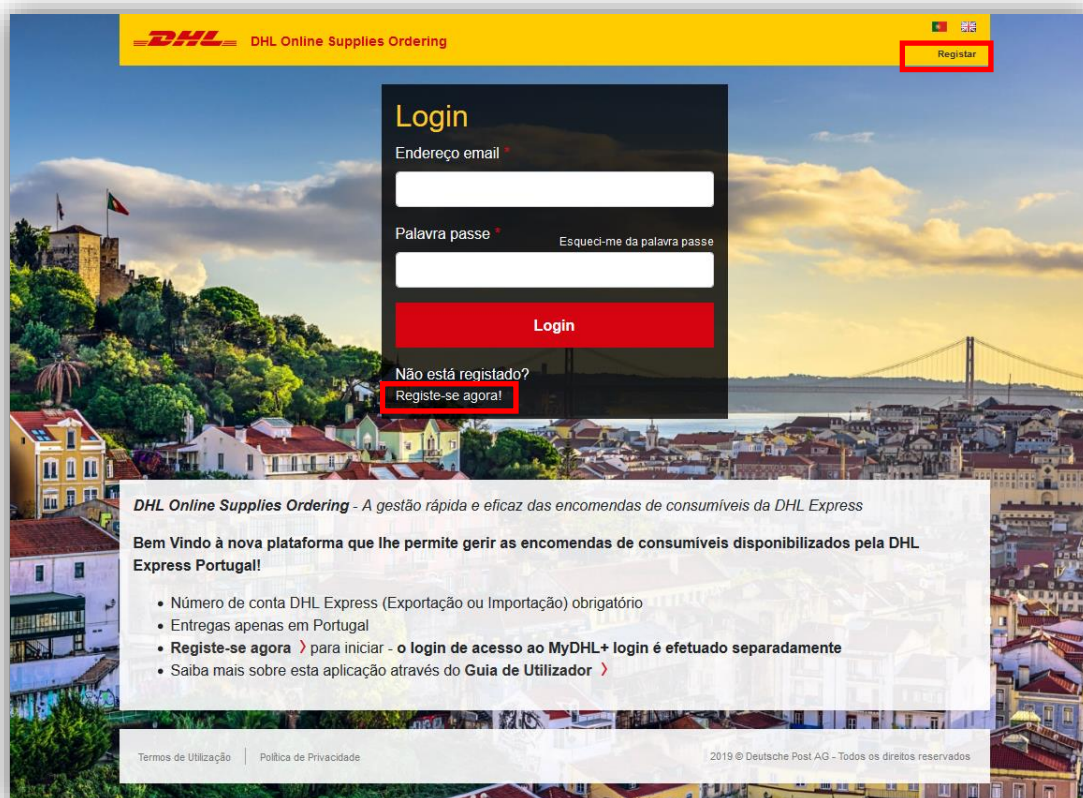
DHL DHL Online Supplies Ordering

Registar

Login

Endereço email *

Palavra passe *

Esqueci-me da palavra passe

Login

Não está registado?

Registe-se agora!

*DHL Online Supplies Ordering* - A gestão rápida e eficaz das encomendas de consumíveis da DHL Express

**Bem Vindo à nova plataforma que lhe permite gerir as encomendas de consumíveis disponibilizados pela DHL Express Portugal!**

- Número de conta DHL Express (Exportação ou Importação) obrigatório
- Entregas apenas em Portugal
- **Registe-se agora** › para iniciar - **o login de acesso ao MyDHL+ login é efetuado separadamente**
- Saiba mais sobre esta aplicação através do **Guia de Utilizador** ›

Termos de Utilização | Política de Privacidade

2019 © Deutsche Post AG - Todos os direitos reservados